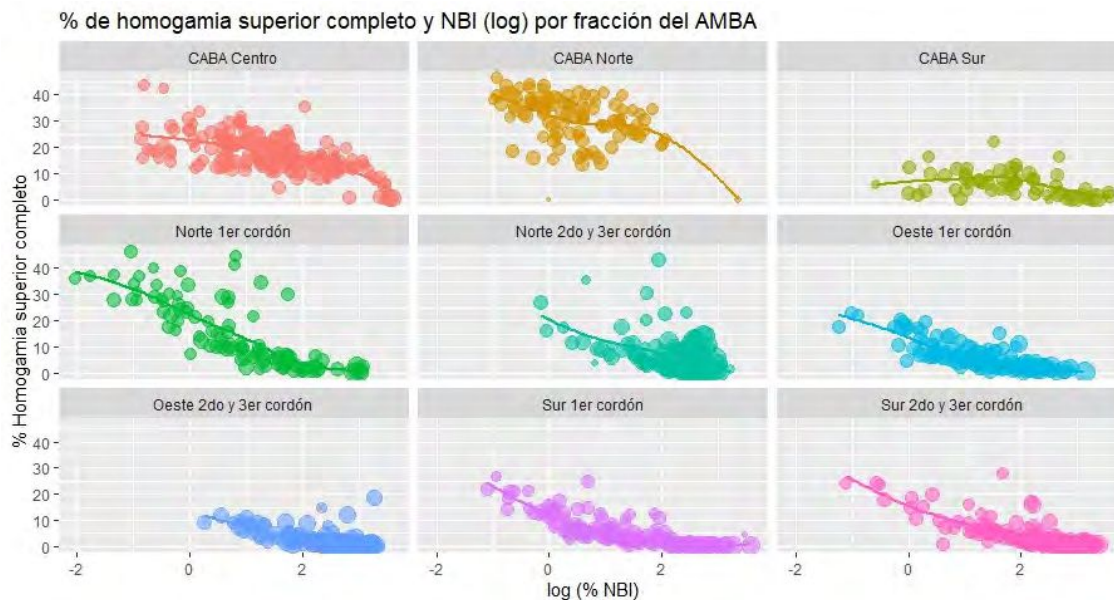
% de homogamia superior completo y NBI (log) por fracción del AMBA

CABA Centro

CABA Norte

CABA Sur

Norte 1er cordón

Norte 2do y 3er cordón

Oeste 1er cordón

Oeste 2do y 3er cordón

Sur 1er cordón

Sur 2do y 3er cordón

% Homogamia superior completo

40
30
20
10
0

40
30
20
10
0

40
30
20
10
0

-2 0 2

-2 0 2

-2 0 2

log (% NBI)